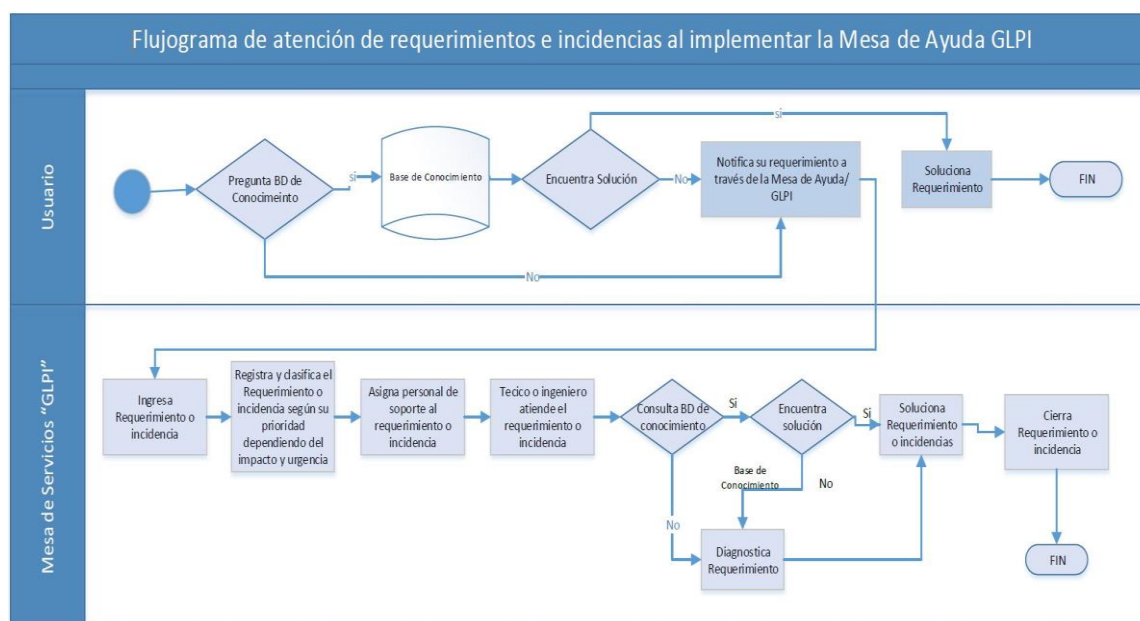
Flujograma de atención de requerimientos e incidencias al implementar la Mesa de Ayuda GLPI

Usuario

Pregunta BD de Conocimiento

si

Base de Conocimiento

Encuentra Solución

No

si

Notifica su requerimiento a través de la Mesa de Ayuda/ GLPI

Soluciona Requerimiento

FIN

No

Mesa de Servicios "GLPI"

Ingresa Requerimiento o incidencia

Registra y clasifica el Requerimiento o incidencia según su prioridad dependiendo del impacto y urgencia

Asigna personal de soporte al requerimiento o incidencia

Tecico o ingeniero atiende el requerimiento o incidencia

Consulta BD de conocimiento

Si

Encuentra solución

Si

Soluciona Requerimiento o incidencias

Cierra Requerimiento o incidencia

Base de Conocimiento

No

No

Diagnostica Requerimiento

FIN